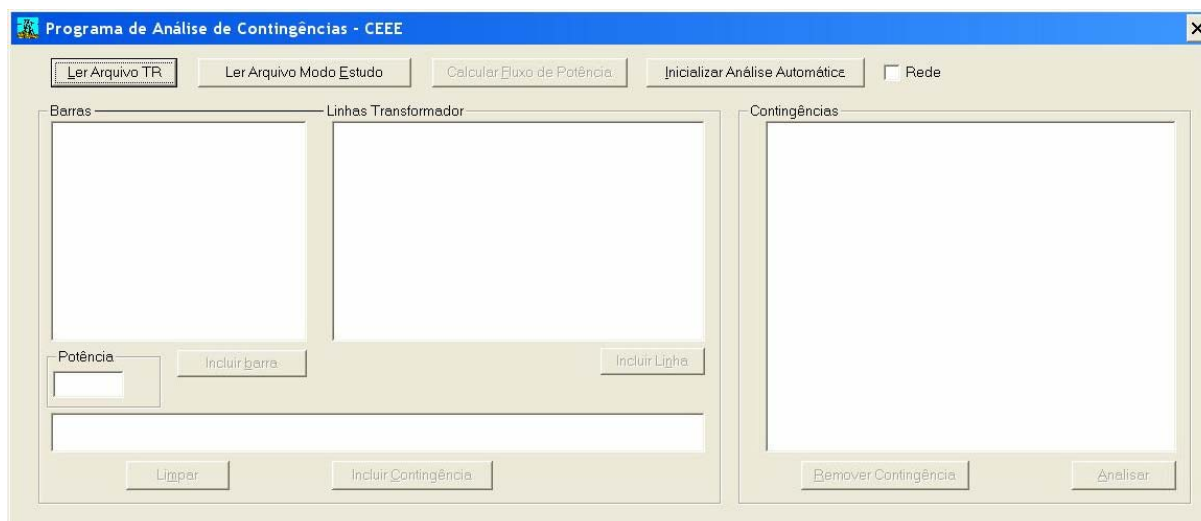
Programa de Análise de Contingências - CEEE

Ler Arquivo TR
Ler Arquivo Modo Estudo
Calcular Fluxo de Potência
Inicializar Análise Automática
Rede

Barras
Linhas Transformador
Contingências

Potência
Incluir barra
Incluir Linha

Limpar
Incluir Contingência
Remover Contingência
Analisar